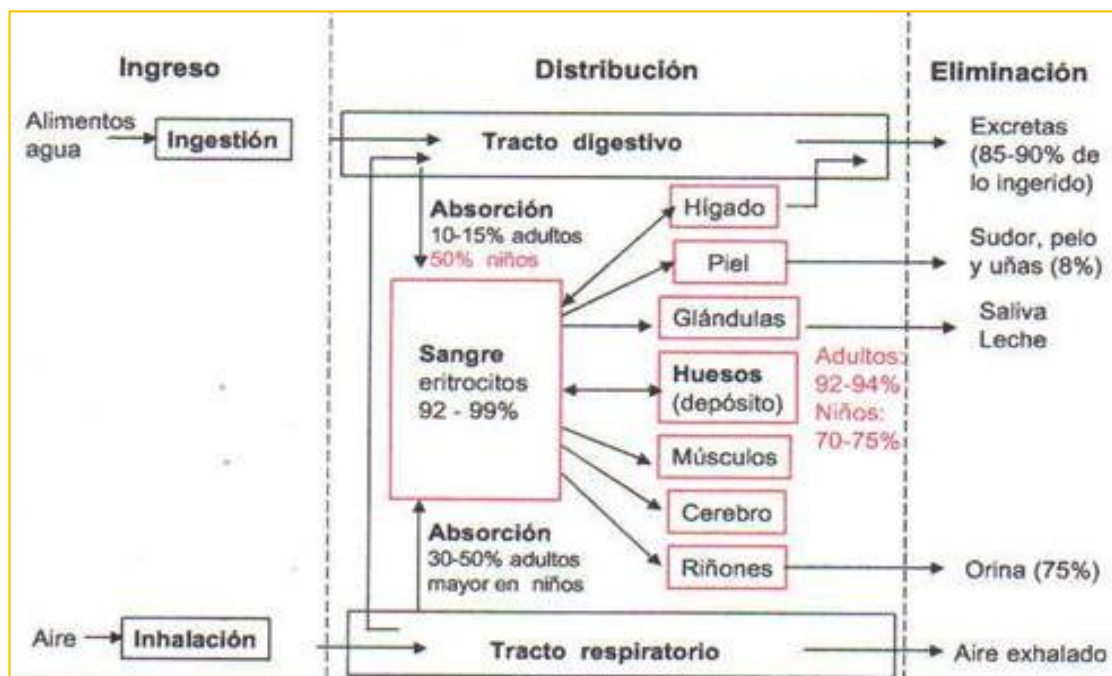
Ingreso

Distribución

Eliminación

Alimentos agua

Ingestión

Tracto digestivo

Excretas (85-90% de lo ingerido)

Absorción
10-15% adultos
50% niños

Hígado

Piel

Sudor, pelo y uñas (8%)

Glándulas

Saliva
Leche

Sangre
eritrocitos
92 - 99%

Huesos
(depósito)

Adultos: 92-94%
Niños: 70-75%

Músculos

Cerebro

Absorción
30-50% adultos
mayor en niños

Riñones

Orina (75%)

Aire

Inhalación

Tracto respiratorio

Aire exhalado